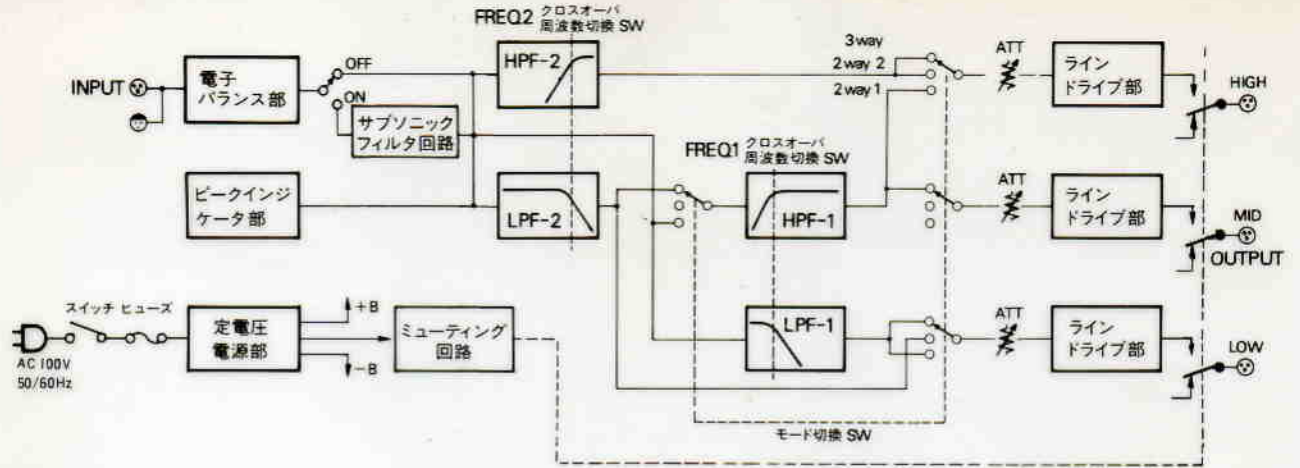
FREQ2 クロスオーバ周波数切換 SW

INPUT

電子バランス部

OFF

ON

HPF-2

サブソニックフィルタ回路

3 way
2 way 2
2 way 1

ATT

ラインドライブ部

HIGH

ピークインジケータ部

LPF-2

FREQ1 クロスオーバ周波数切換 SW

HPF-1

ATT

ラインドライブ部

MID

OUTPUT

スイッチ ヒューズ

AC 100V
50/60Hz

定電圧電源部

+B

−B

ミューティング回路

LPF-1

ATT

ラインドライブ部

LOW

モード切換 SW